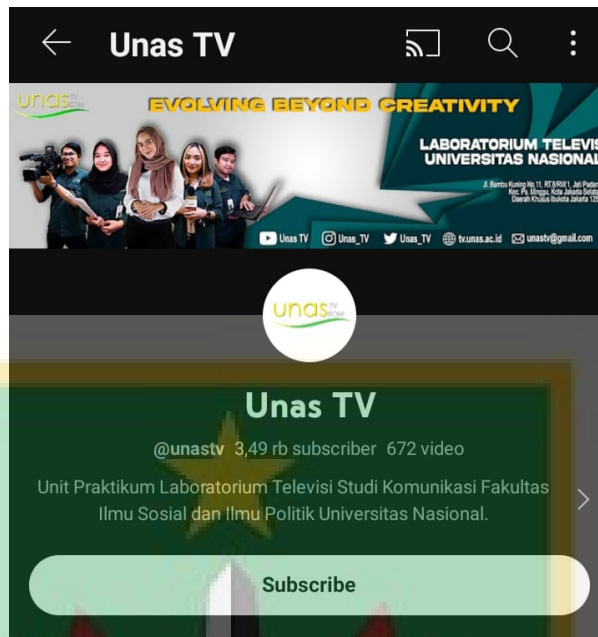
Unas TV

unas TV

EVOLVING BEYOND CREATIVITY

LABORATORIUM TELEVIS
UNIVERSITAS NASIONAL

Jl. Bambu Kuning No.11, RT.8/RW.1, Jati Padan
Kec. Ps. Minggu, Kota Jakarta Selata
Daerah Khusus Ibukota Jakarta 125

Unas TV Unas_TV Unas_TV tv.unas.ac.id unastv@gmail.com

unas TV

Unas TV

@unastv 3,49 rb subscriber 672 video

Unit Praktikum Laboratorium Televisi Studi Komunikasi Fakultas Ilmu Sosial dan Ilmu Politik Universitas Nasional.

Subscribe